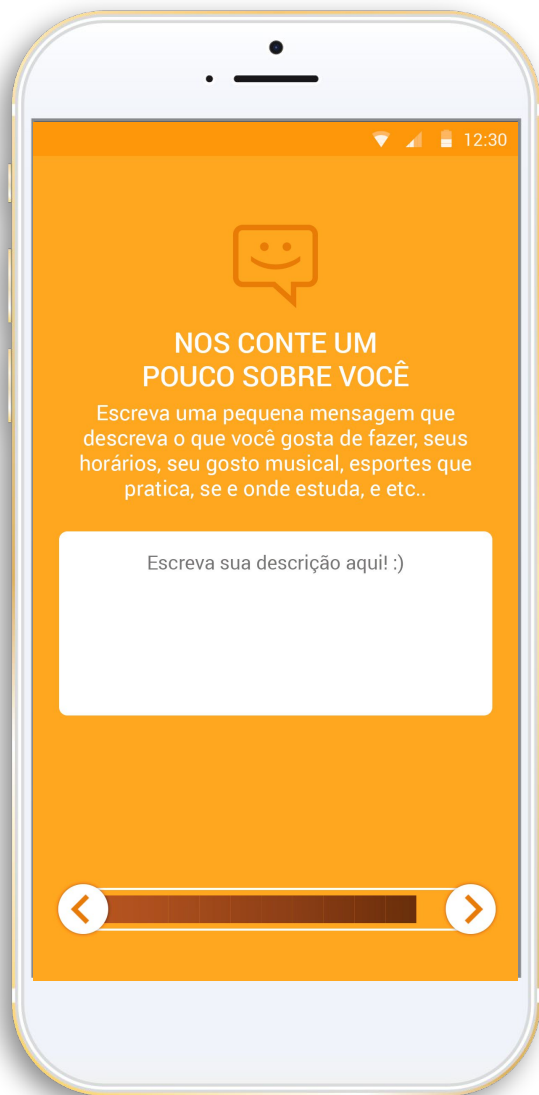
12:30

NOS CONTE UM
POUCO SOBRE VOCÊ

Escreva uma pequena mensagem que descreva o que você gosta de fazer, seus horários, seu gosto musical, esportes que pratica, se e onde estuda, e etc..

Escreva sua descrição aqui! :)